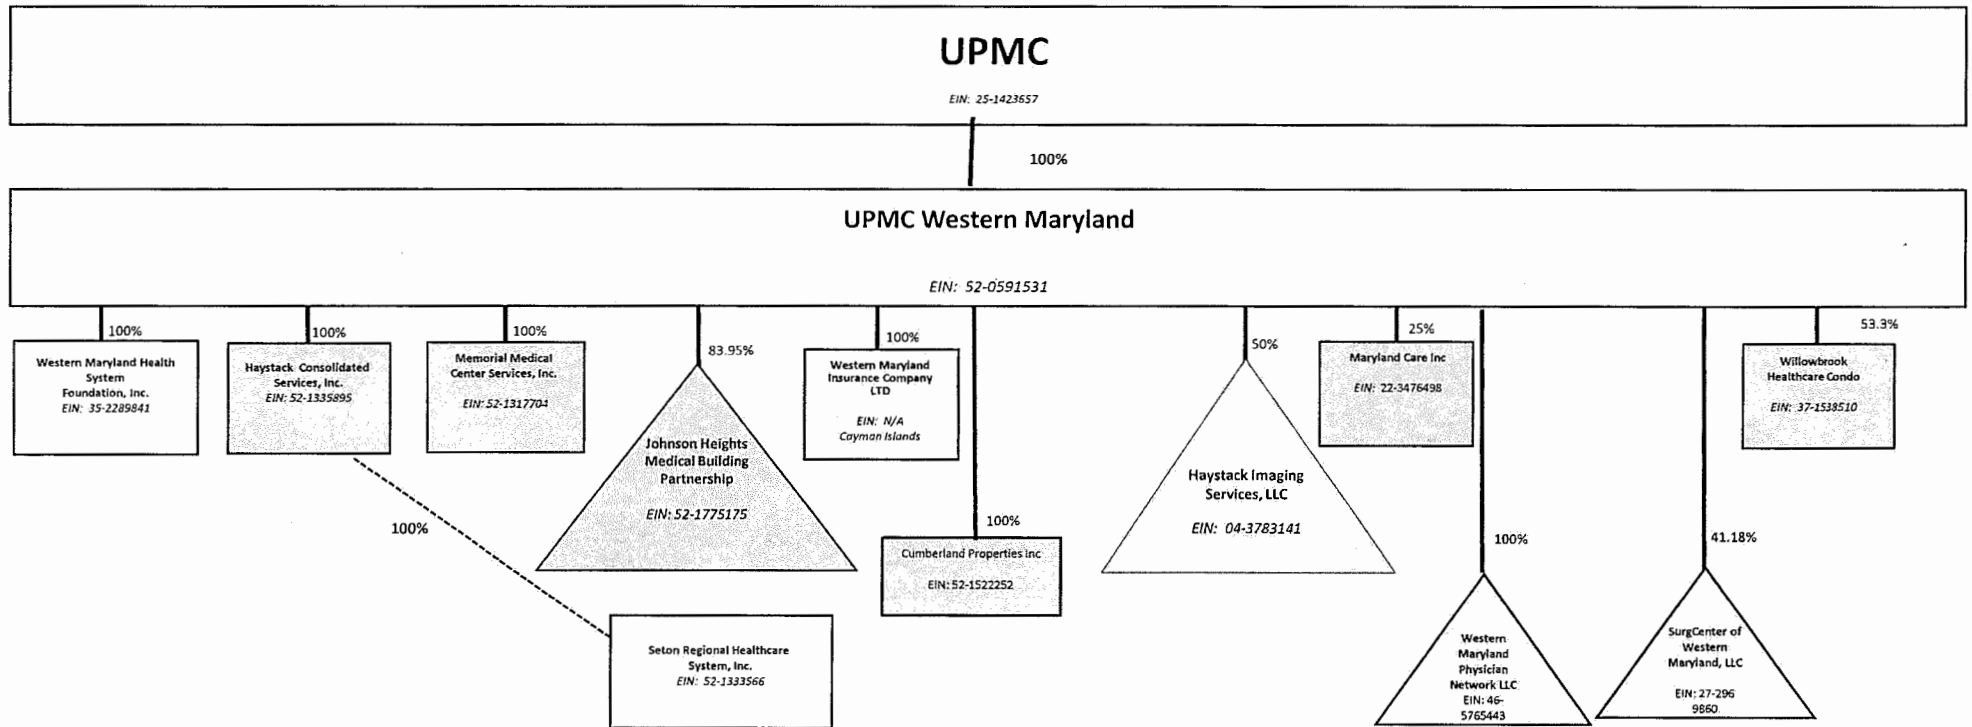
UPMC

EIN: 25-1423657

100%

UPMC Western Maryland

EIN: 52-0591531

100%

Western Maryland Health System Foundation, Inc.
EIN: 35-2289841

100%

Haystack Consolidated Services, Inc.
EIN: 52-1335895

100%

Memorial Medical Center Services, Inc.
EIN: 52-1317704

83.95%

Johnson Heights Medical Building Partnership
EIN: 52-1775175

100%

Western Maryland Insurance Company LTD
EIN: N/A
Cayman Islands

100%

Cumberland Properties Inc
EIN: 52-1522252

50%

Haystack Imaging Services, LLC
EIN: 04-3783141

25%

Maryland Care Inc
EIN: 22-3476498

100%

Western Maryland Physician Network LLC
EIN: 46-5765443

41.18%

SurgCenter of Western Maryland, LLC
EIN: 27-296 9860

53.3%

Willowbrook Healthcare Condo
EIN: 37-1538510

100%

Seton Regional Healthcare System, Inc.
EIN: 52-1333566